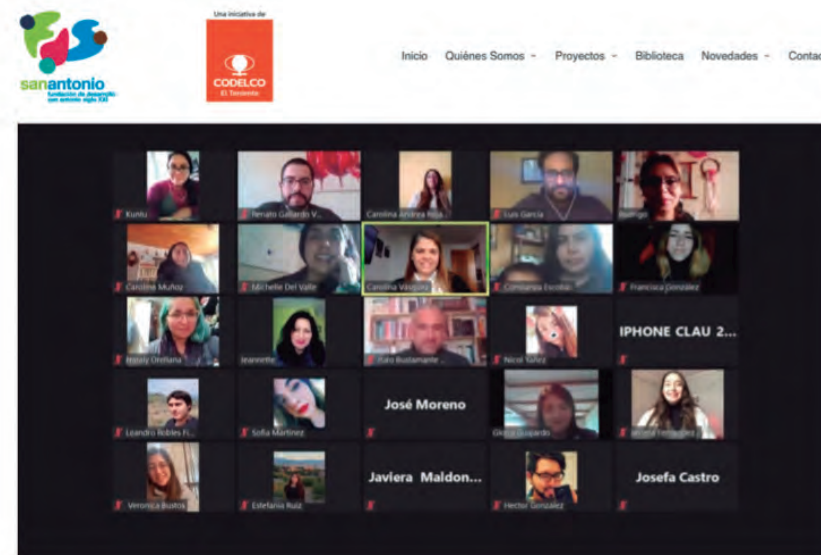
sanantonio
fundación de desarrollo san antonio siglo XXI

Una iniciativa de
CODELCO
El Teniente

Inicio Quiénes Somos Proyectos Biblioteca Novedades Contac

Kunlu
Renato Gallardo V...
Carolina Andrea Roja...
Luis García
Rodrigo

Caroline Muñoz
Michelle Del Valle
Carolina Vásquez
Constanza Escobar
Francisca González

Nataly Orellana
Jeannette
Italo Bustamante
Nicol Yañez
IPHONE CLAU 2...

Leandro Robles Fi...
Sofía Martínez
José Moreno
Gloria Guajardo
Milena Fernández

Verónica Bustos
Estefania Ruiz
Javiera Maldon...
Hector Gonzalez
Josefa Castro